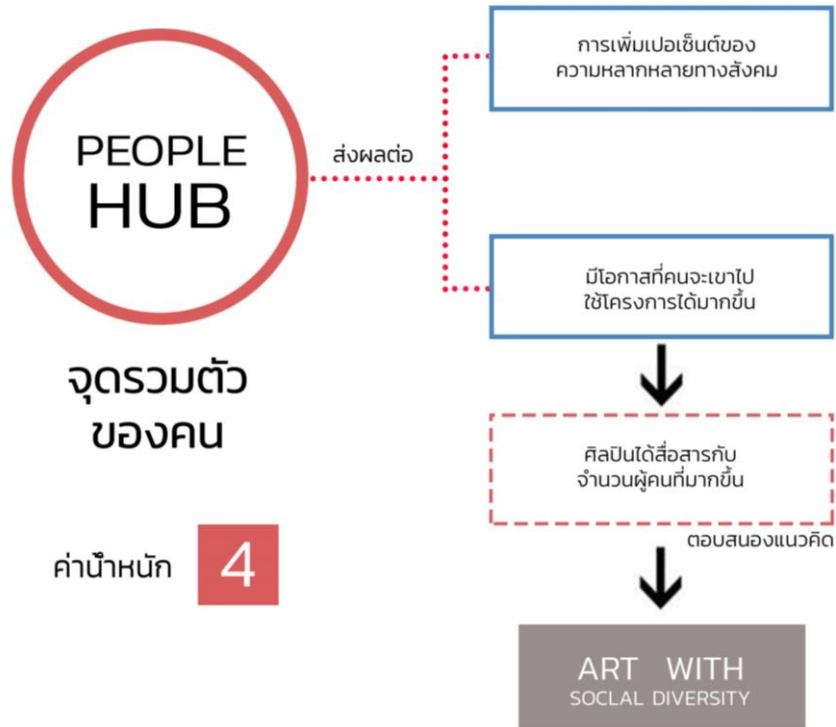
PEOPLE HUB

จุดรวมตัว ของคน

ค่าน้ำหนัก 4

ส่งผลต่อ

การเพิ่มเปอเซ็นต์ของ ความหลากหลายทางสังคม

มีโอกาสที่คนจะเขาไป ใช้โครงการได้มากขึ้น

ศิลปินได้สื่อสารกับ จำนวนผู้คนที่มากขึ้น

ตอบสนองแนวคิด

ART WITH
SOCLAL DIVERSITY